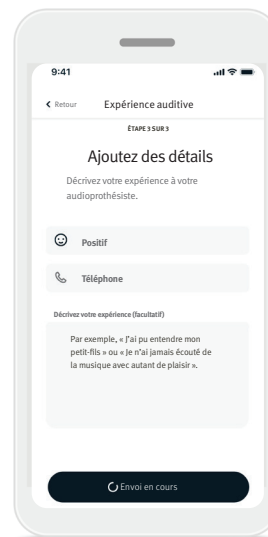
9:41

< Retour Expérience auditive

ÉTAPE 3 SUR 3

Ajoutez des détails

Décrivez votre expérience à votre audioprothésiste.

Positif

Téléphone

Décrivez votre expérience (facultatif)

Par exemple, « J'ai pu entendre mon petit-fils » ou « Je n'ai jamais écouté de la musique avec autant de plaisir ».

Envoi en cours